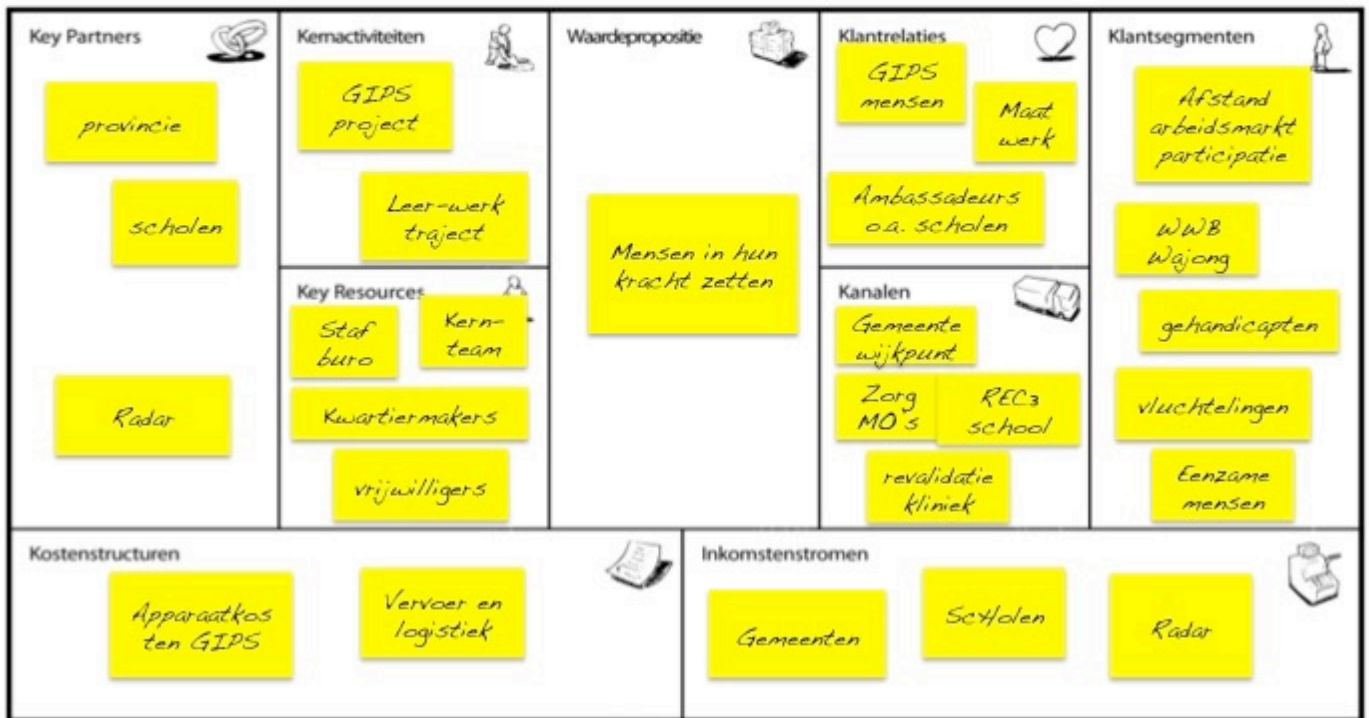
Key Partners

provincie

scholen

Radar

Kernactiviteiten

GIPS project

Leer-werk traject

Key Resources

Staf buro

Kern-team

Kwartiermakers

vrijwilligers

Waardepropositie

Mensen in hun kracht zetten

Klantrelaties

GIPS mensen

Maat werk

Ambassadeurs o.a. scholen

Kanalen

Gemeente wijkpunt

Zorg MO's

REC3 school

revalidatie kliniek

Klantsegmenten

Afstand arbeidsmarkt participatie

WWB Wajong

gehandicapten

vluchtelingen

Eenzame mensen

Kostenstructuren

Apparaatkosten GIPS

Vervoer en logistiek

Inkomstenstromen

Gemeenten

ScHolen

Radar